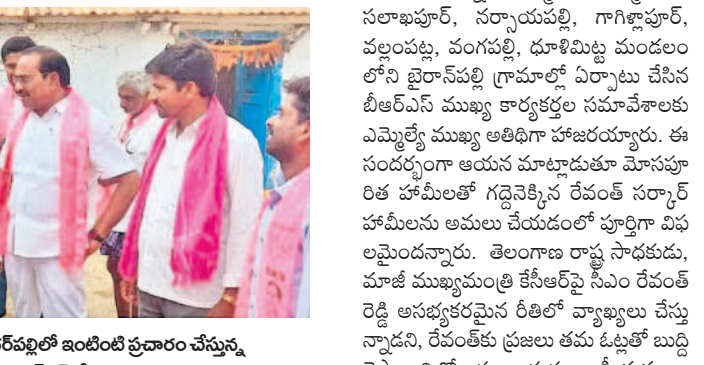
సలాఖపూర్, నర్సాయపల్లి, గాగిళ్లాపూర్, వల్లంపట్ల, వంగపల్లి, ధూళిమిట్ట మండలం లోని బైరాన్‌పల్లి గ్రామాల్లో ఏర్పాటు చేసిన బీఆర్ఎస్ ముఖ్య కార్యకర్తల సమావేశాలకు ఎమ్మెల్యే ముఖ్య అతిథిగా హాజరయ్యారు. ఈ సందర్భంగా ఆయన మాట్లాడుతూ మోసపూరిత హామీలతో గద్దెనెక్కిన రేవంత్ సర్కార్ హామీలను అమలు చేయడంలో పూర్తిగా విఫలమైందన్నారు. తెలంగాణ రాష్ట్ర సాధకుడు, మాజీ ముఖ్యమంత్రి కేసీఆర్‌పై సీఎం రేవంత్ రెడ్డి అసభ్యకరమైన రీతిలో వ్యాఖ్యలు చేస్తున్నాడని, రేవంత్‌కు ప్రజలు తమ ఓట్లతో బుద్ధి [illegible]

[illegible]ర్‌పల్లిలో ఇంటింటి ప్రచారం చేస్తున్న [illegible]